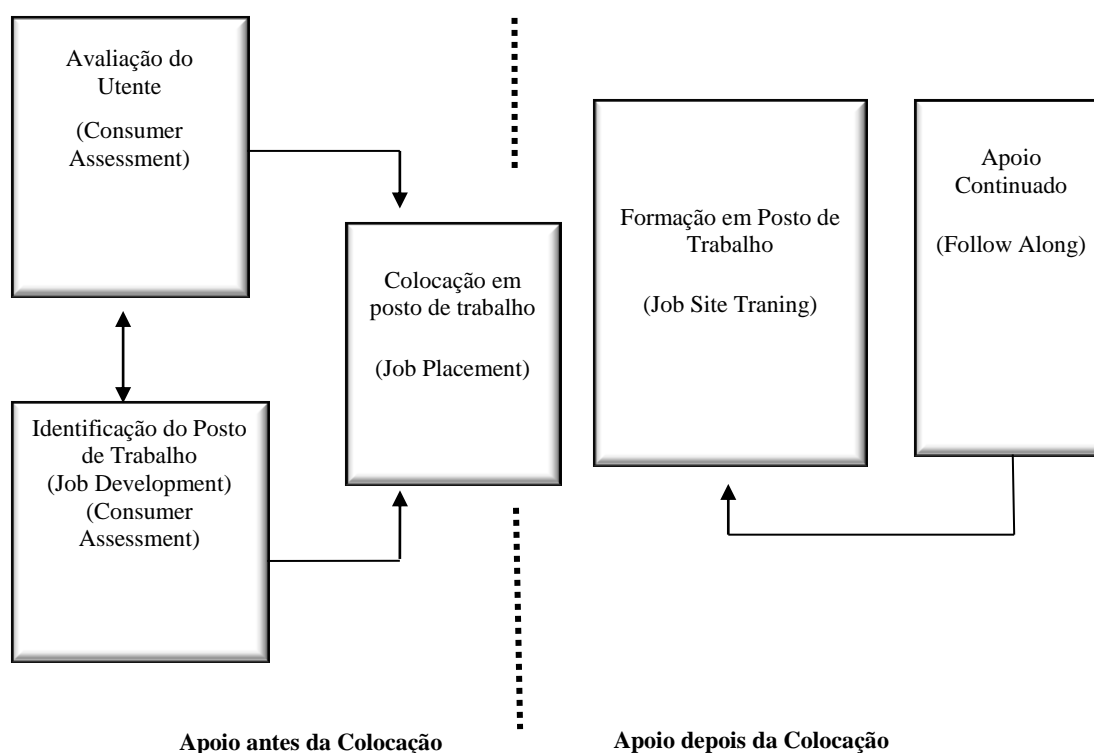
Avaliação do Utente

(Consumer Assessment)

Colocação em posto de trabalho

(Job Placement)

Identificação do Posto de Trabalho
(Job Development)
(Consumer Assessment)

Formação em Posto de Trabalho

(Job Site Traning)

Apoio Continuado

(Follow Along)

**Apoio antes da Colocação**

**Apoio depois da Colocação**